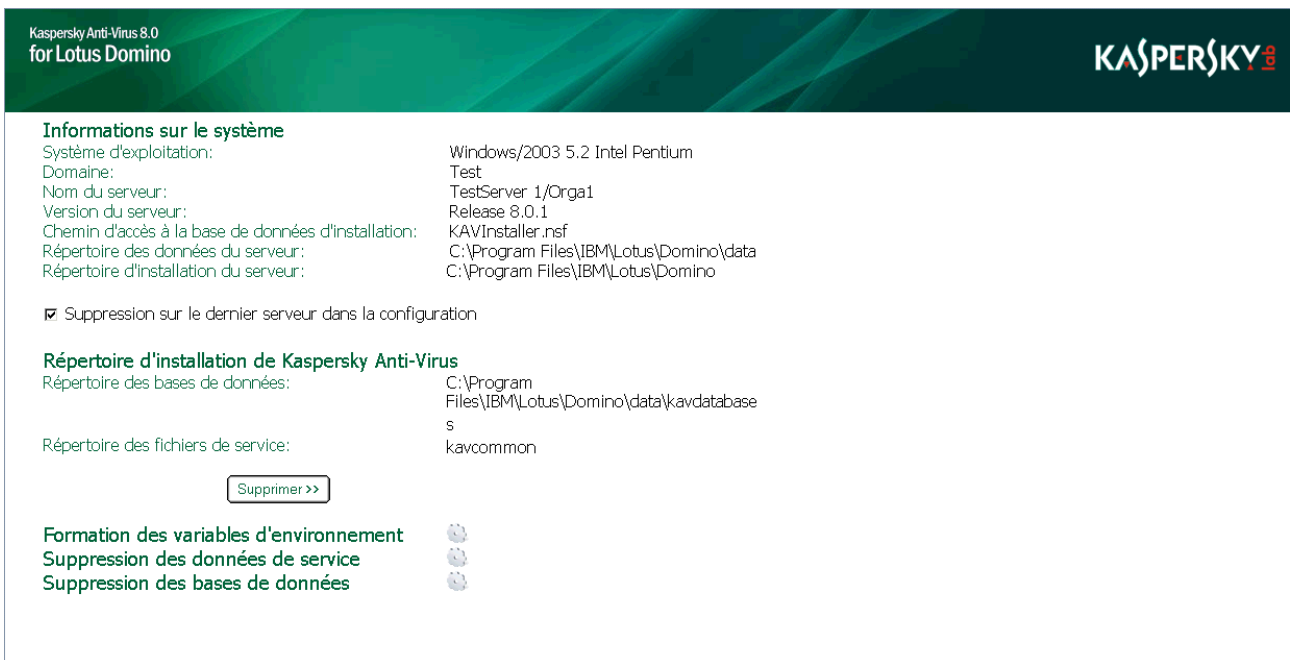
Kaspersky Anti-Virus 8.0
for Lotus Domino

KASPERSKY lab

Informations sur le système

| | |
|---|---|
| Système d'exploitation: | Windows/2003 5.2 Intel Pentium |
| Domaine: | Test |
| Nom du serveur: | TestServer 1/Orga1 |
| Version du serveur: | Release 8.0.1 |
| Chemin d'accès à la base de données d'installation: | KAVInstaller.nsf |
| Répertoire des données du serveur: | C:\Program Files\IBM\Lotus\Domino\data |
| Répertoire d'installation du serveur: | C:\Program Files\IBM\Lotus\Domino |

☑ Suppression sur le dernier serveur dans la configuration

Répertoire d'installation de Kaspersky Anti-Virus

| | |
|---|---|
| Répertoire des bases de données: | C:\Program Files\IBM\Lotus\Domino\data\kavdatabases |
| Répertoire des fichiers de service: | kavcommon |

Supprimer >>

Formation des variables d'environnement
Suppression des données de service
Suppression des bases de données